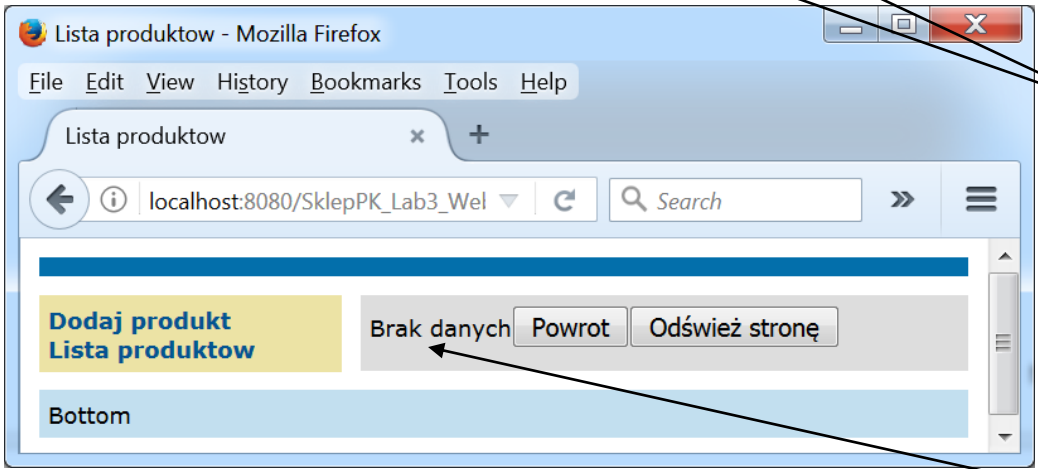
Lista produktow - Mozilla Firefox

File Edit View History Bookmarks Tools Help

Lista produktow ×

localhost:8080/SklepPK_Lab3_Wel

Search

Dodaj produkt
Lista produktow

Brak danych Powrot Odśwież stronę

Bottom